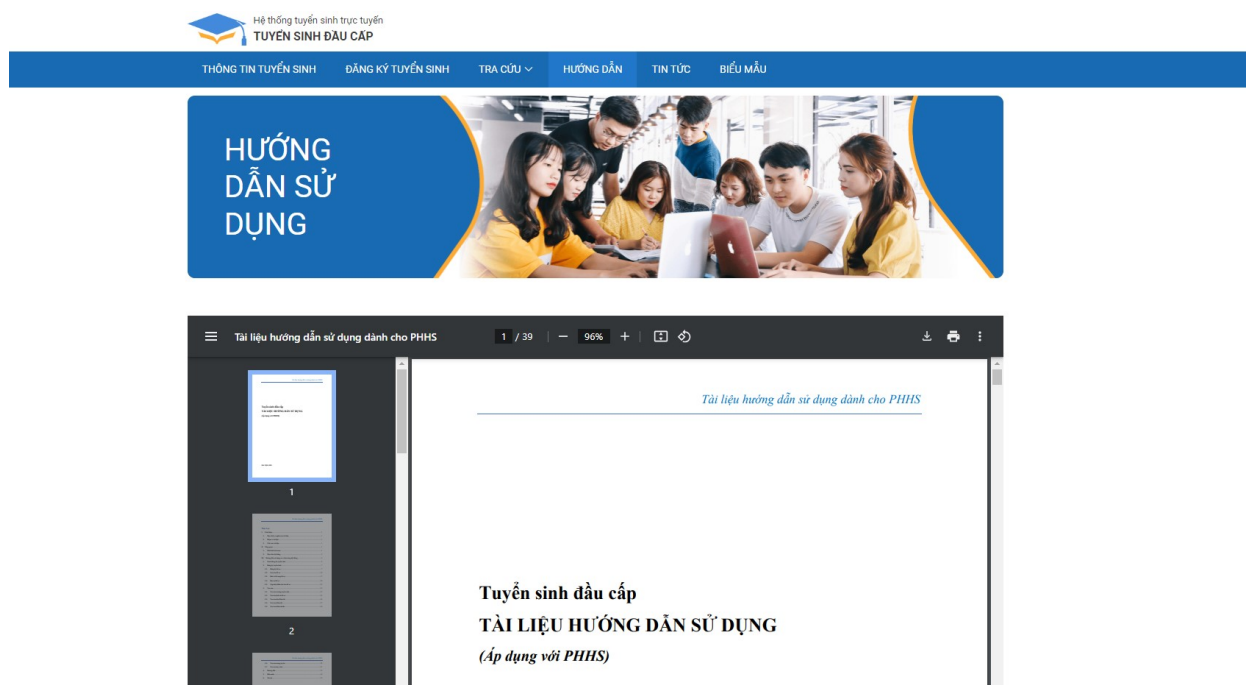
Hệ thống tuyển sinh trực tuyến
TUYỂN SINH ĐẦU CẤP

THÔNG TIN TUYỂN SINH   ĐĂNG KÝ TUYỂN SINH   TRA CỨU   HƯỚNG DẪN   TIN TỨC   BIỂU MẪU

HƯỚNG DẪN SỬ DỤNG

Tài liệu hướng dẫn sử dụng dành cho PHHS   1 / 39   96%

1

2

Tài liệu hướng dẫn sử dụng dành cho PHHS

Tuyển sinh đầu cấp
TÀI LIỆU HƯỚNG DẪN SỬ DỤNG
(Áp dụng với PHHS)